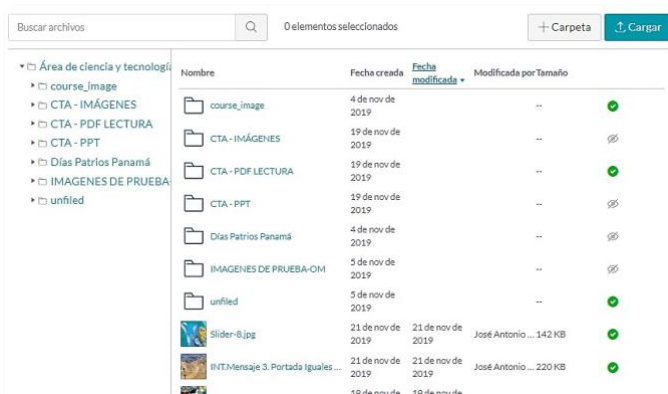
Buscar archivos

0 elementos seleccionados

+ Carpeta

Cargar

Área de ciencia y tecnologí
course_image
CTA - IMÁGENES
CTA - PDF LECTURA
CTA - PPT
Días Patrios Panamá
IMAGENES DE PRUEBA-
unfiled

| Nombre | Fecha creada | Fecha modificada | Modificada por | Tamaño |
|---|---|---|---|---|
| course_image | 4 de nov de 2019 | | | -- |
| CTA - IMÁGENES | 19 de nov de 2019 | | | -- |
| CTA - PDF LECTURA | 19 de nov de 2019 | | | -- |
| CTA - PPT | 19 de nov de 2019 | | | -- |
| Días Patrios Panamá | 4 de nov de 2019 | | | -- |
| IMAGENES DE PRUEBA-OM | 5 de nov de 2019 | | | -- |
| unfiled | 5 de nov de 2019 | | | -- |
| Slider-8.jpg | 21 de nov de 2019 | 21 de nov de 2019 | José Antonio ... | 142 KB |
| INT.Mensaje 3. Portada Iguales ... | 21 de nov de 2019 | 21 de nov de 2019 | José Antonio ... | 220 KB |
| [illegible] | 19 de nov de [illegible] | 19 de nov de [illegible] | | |